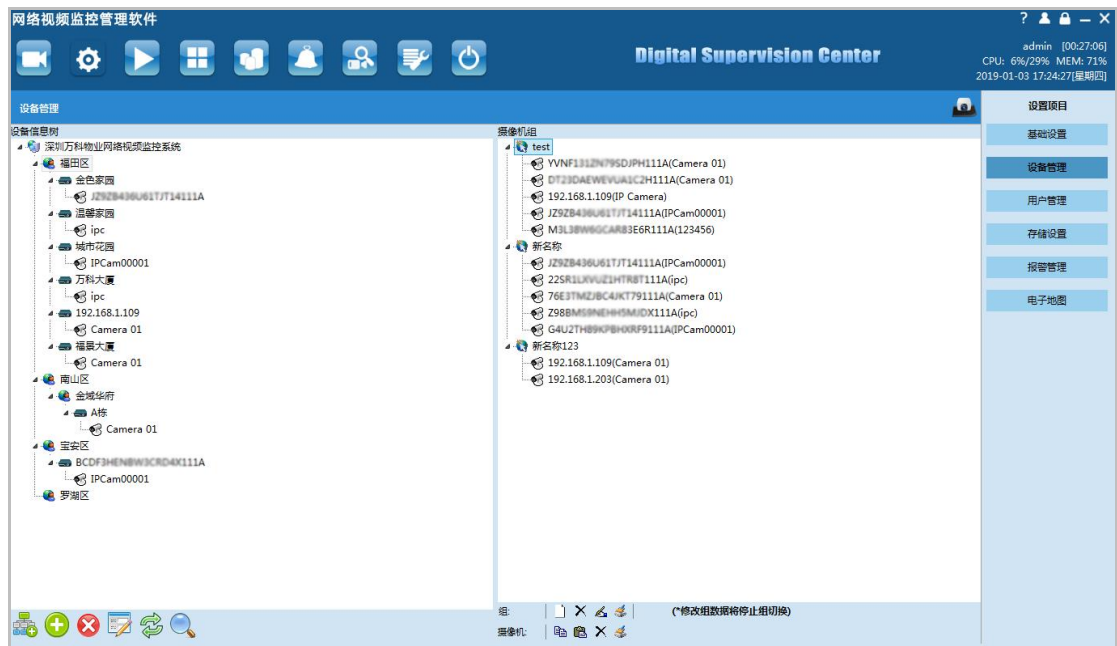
网络视频监控管理软件

? — ✕

Digital Supervision Center

admin [00:27:06]
CPU: 6%/29% MEM: 71%
2019-01-03 17:24:27[星期四]

设备管理

设置项目

基础设置
设备管理
用户管理
存储设置
报警管理
电子地图

设备信息树
深圳万科物业网络视频监控系统
福田区
金色家园
JZ9ZB436U61TJT14111A
温馨家园
ipc
城市花园
IPCam00001
万科大厦
ipc
192.168.1.109
Camera 01
福景大厦
Camera 01
南山区
金域华府
A栋
Camera 01
宝安区
BCDF3HENBW3CRD4X111A
IPCam00001
罗湖区

摄像机组
test
YVNF131ZN79SDJPH111A(Camera 01)
DT23DAEWEVUA1C2H111A(Camera 01)
192.168.1.109(IP Camera)
JZ9ZB436U61TJT14111A(IPCam00001)
M3L38W6GCAR83E6R111A(123456)
新名称
JZ9ZB436U61TJT14111A(IPCam00001)
22SR1LXVUZ1HTR8T111A(ipc)
76E3TMZJBC4JKT79111A(Camera 01)
Z98BMS8NEHH5MJDX111A(ipc)
G4U2TH89KPBHXRF9111A(IPCam00001)
新名称123
192.168.1.109(Camera 01)
192.168.1.203(Camera 01)

组:
(*修改组数据将停止组切换)
摄像机: